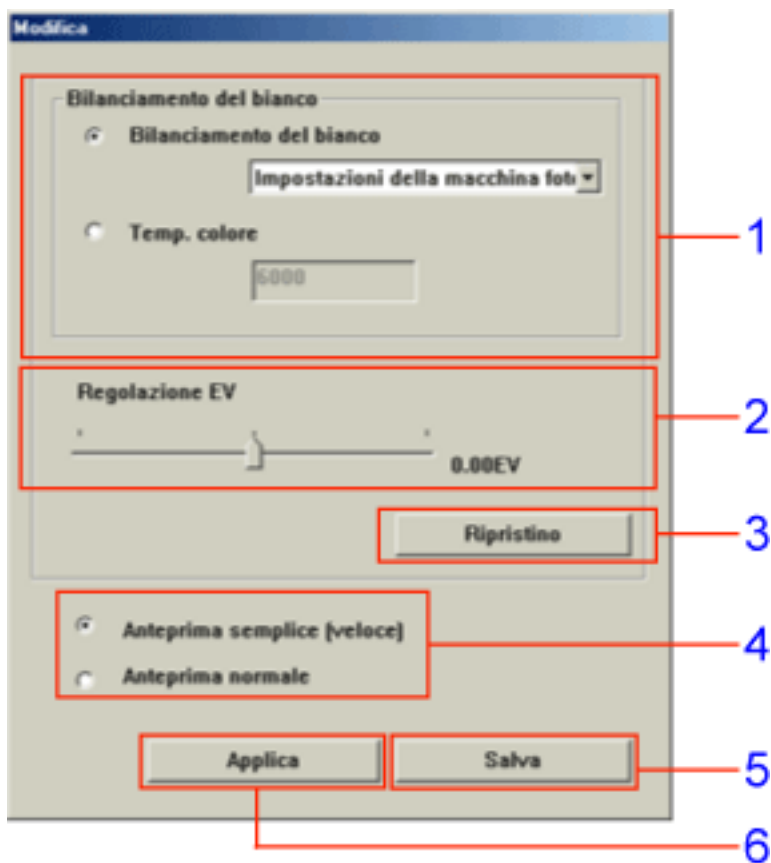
Modifica

Bilanciamento del bianco

Bilanciamento del bianco

Impostazioni della macchina foto

Temp. colore

6000

1

Regolazione EV

0.00EV

2

Ripristino

3

Anteprima semplice (veloce)

Anteprima normale

4

Applica

Salva

5

6